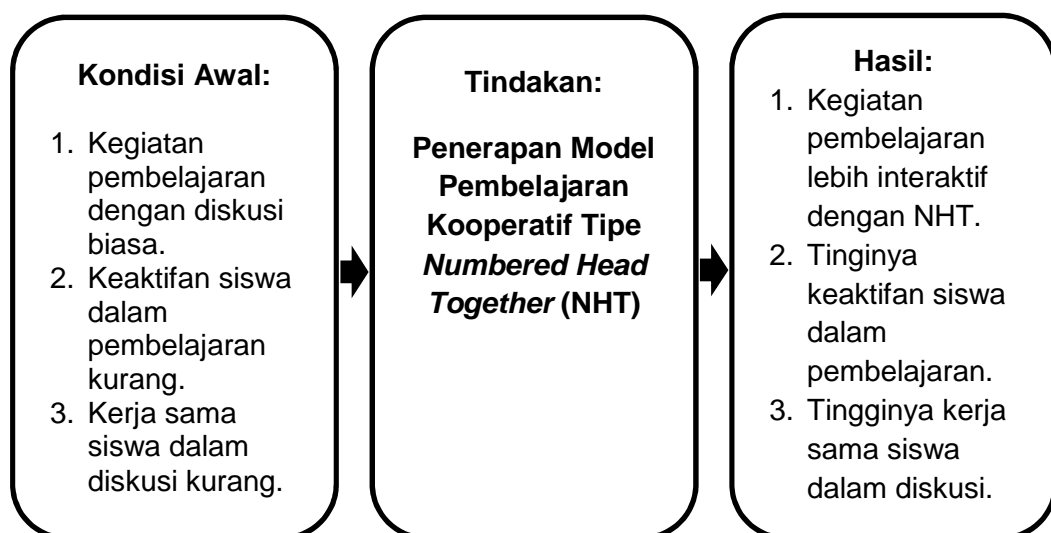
**Kondisi Awal:**

1. Kegiatan pembelajaran dengan diskusi biasa.
2. Keaktifan siswa dalam pembelajaran kurang.
3. Kerja sama siswa dalam diskusi kurang.

**Tindakan:**

**Penerapan Model Pembelajaran Kooperatif Tipe *Numbered Head Together* (NHT)**

**Hasil:**

1. Kegiatan pembelajaran lebih interaktif dengan NHT.
2. Tinginya keaktifan siswa dalam pembelajaran.
3. Tingginya kerja sama siswa dalam diskusi.